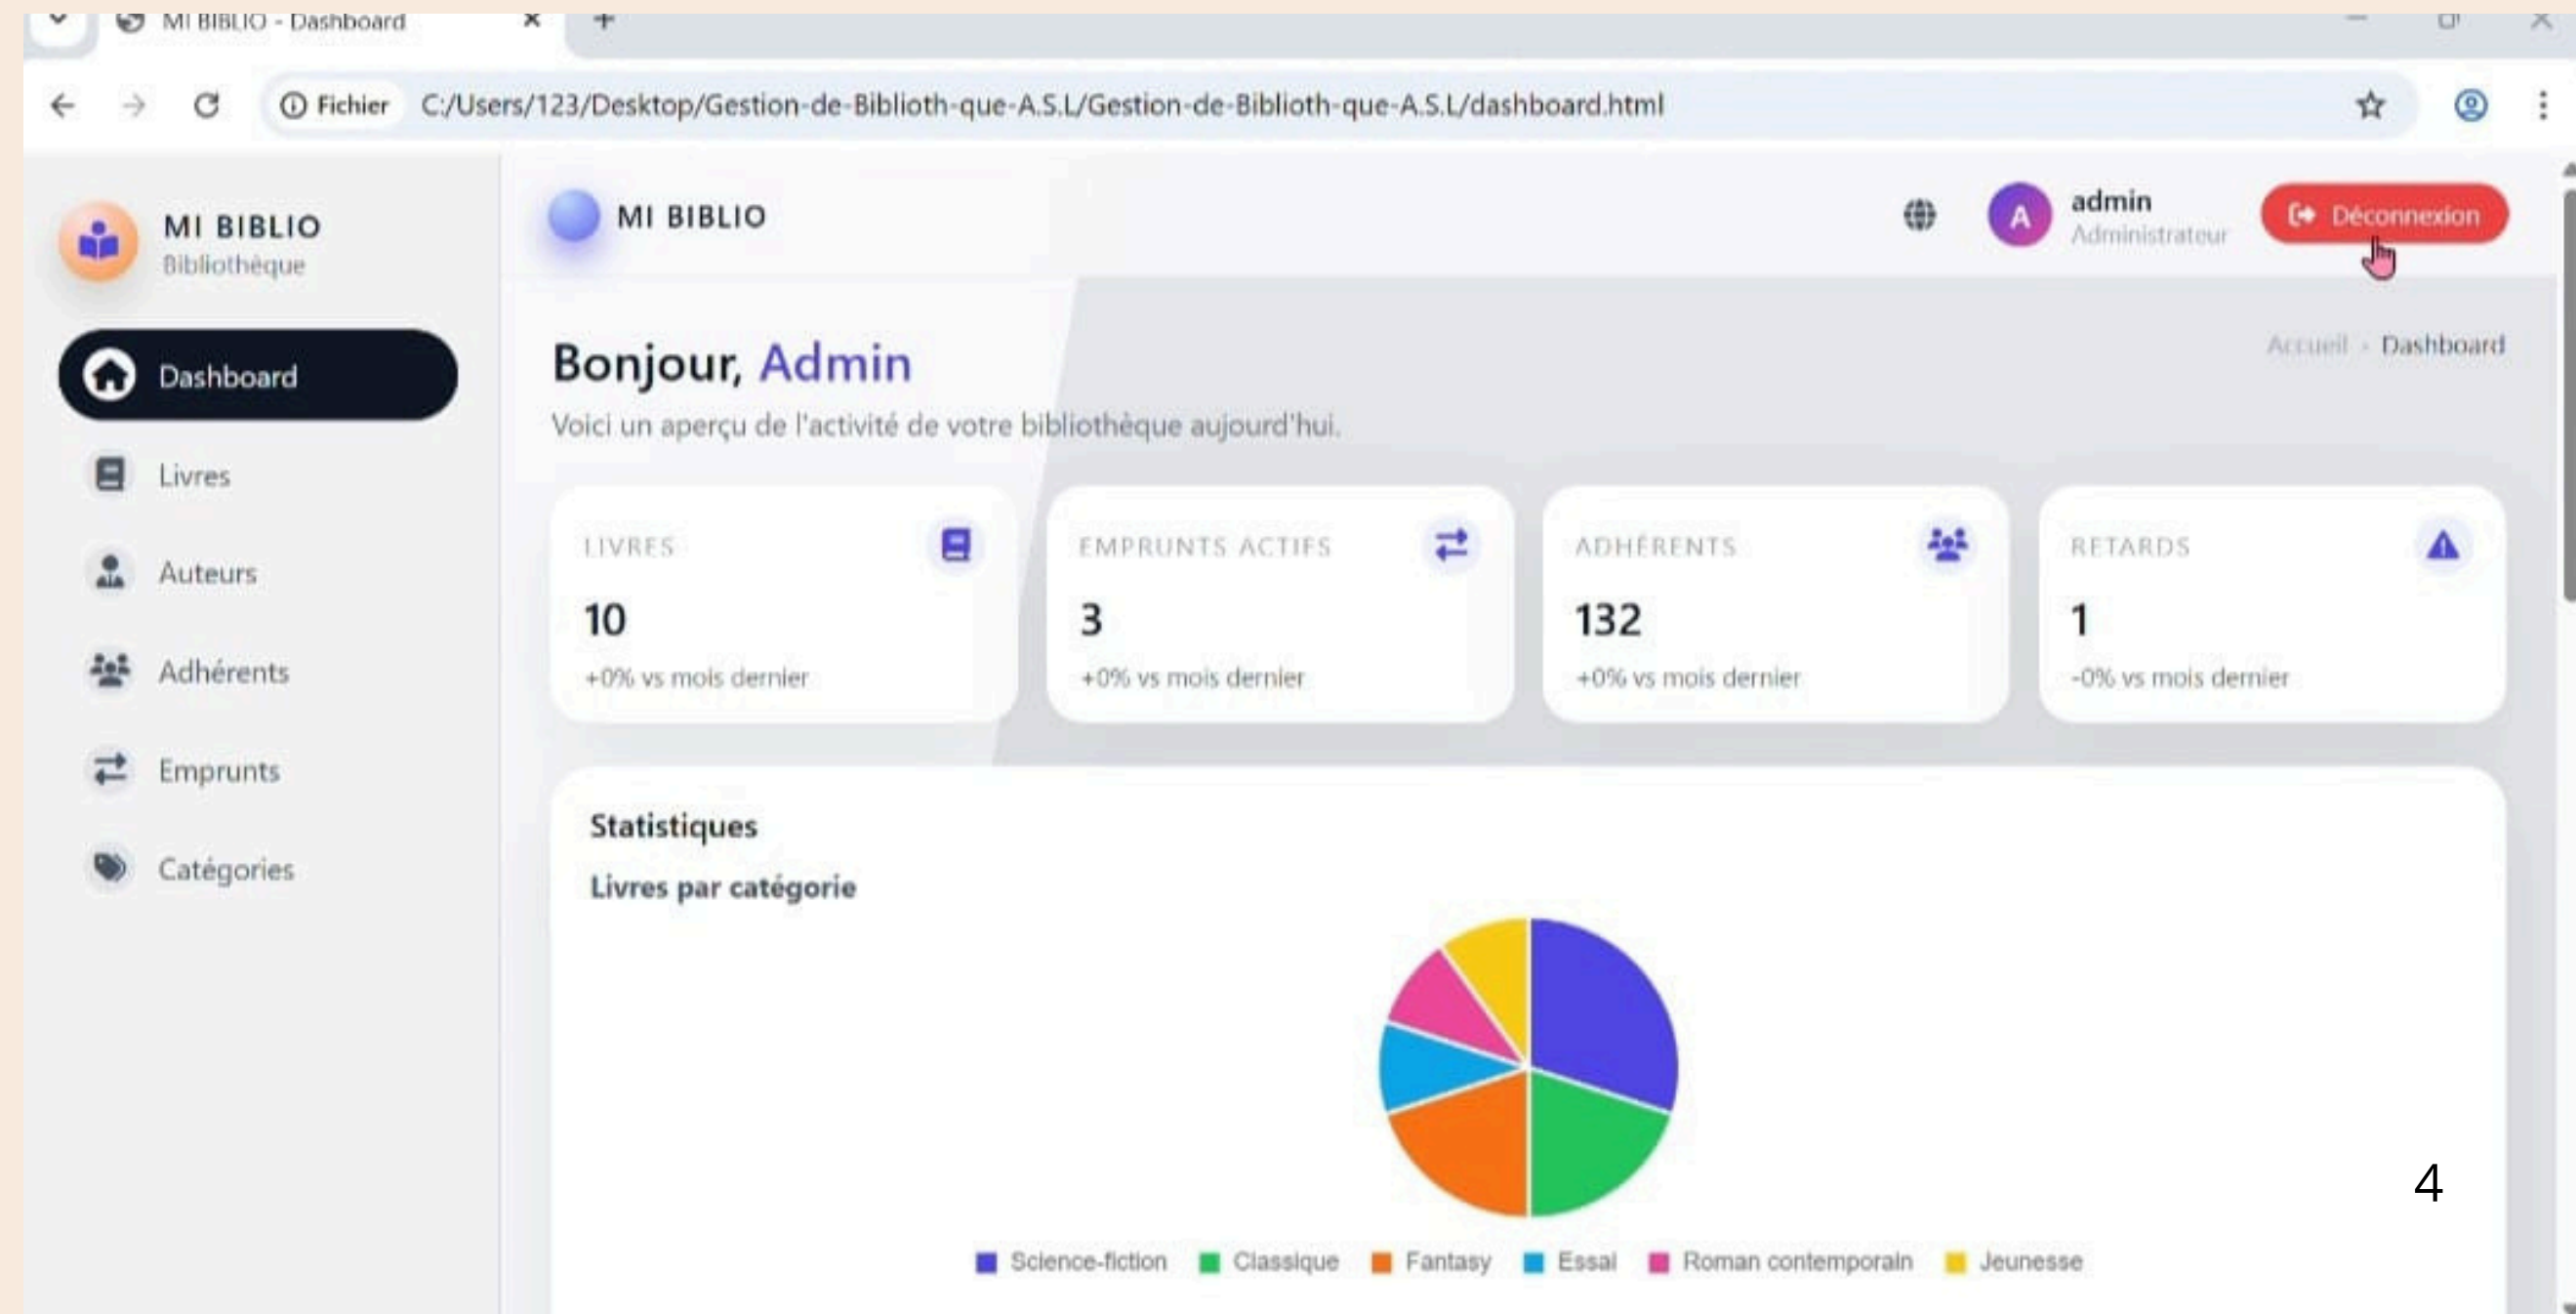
MI BIBLIO - Dashboard

Fichier C:/Users/123/Desktop/Gestion-de-Biblioth-que-A.S.L/Gestion-de-Biblioth-que-A.S.L/dashboard.html

MI BIBLIO
Bibliothèque

Dashboard
Livres
Auteurs
Adhérents
Emprunts
Catégories

MI BIBLIO

admin
Administrateur

Déconnexion

Bonjour, Admin

Accueil · Dashboard

Voici un aperçu de l'activité de votre bibliothèque aujourd'hui.

LIVRES
10
+0% vs mois dernier

EMPRUNTS ACTIFS
3
+0% vs mois dernier

ADHÉRENTS
132
+0% vs mois dernier

RETARDS
1
-0% vs mois dernier

Statistiques

Livres par catégorie

Science-fiction Classique Fantasy Essai Roman contemporain Jeunesse

4